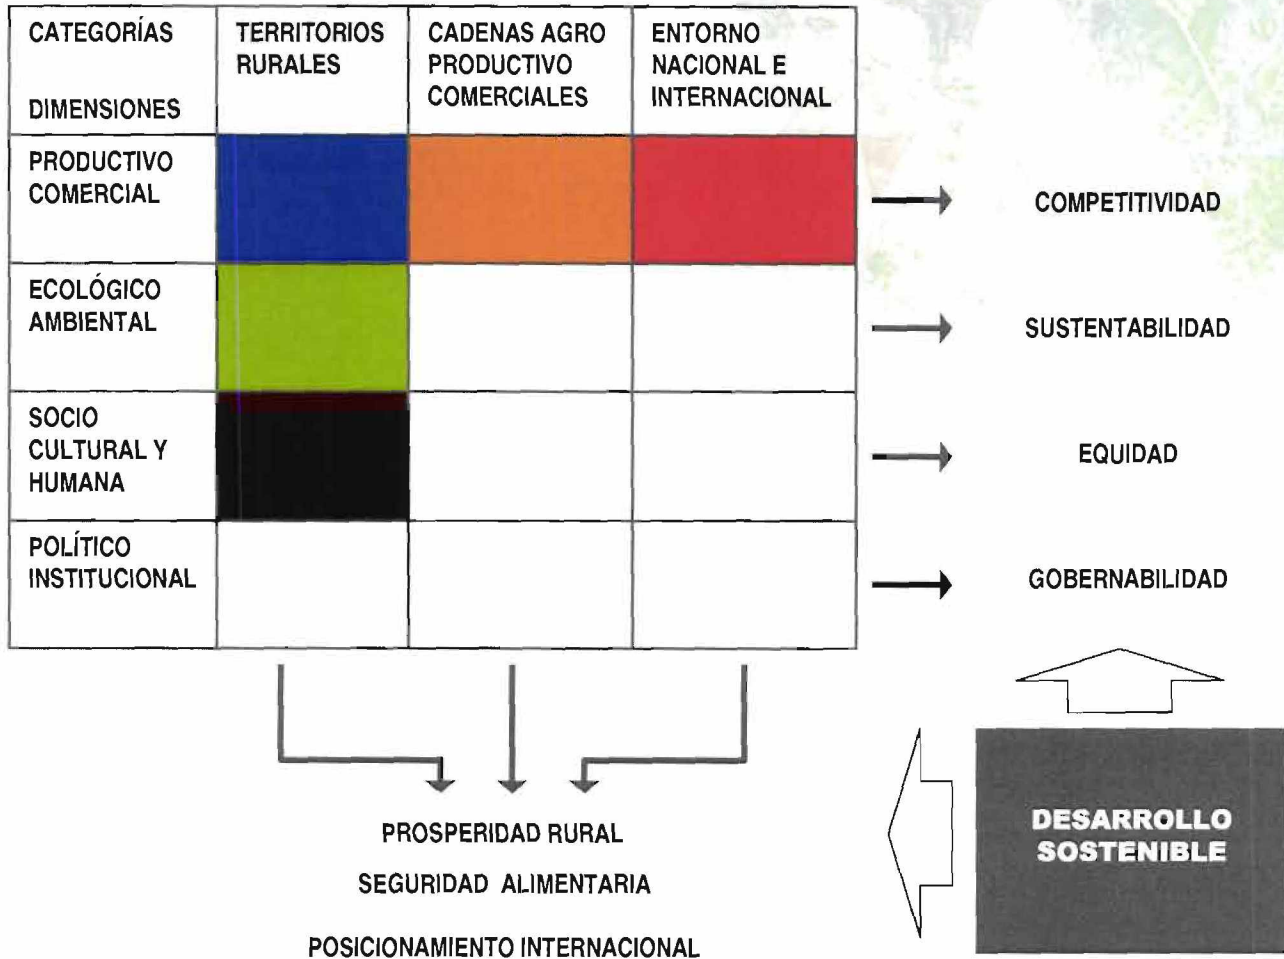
| CATEGORÍAS DIMENSIONES | TERRITORIOS RURALES | CADENAS AGRO PRODUCTIVO COMERCIALES | ENTORNO NACIONAL E INTERNACIONAL |
|---|---|---|---|
| PRODUCTIVO COMERCIAL | | | |
| ECOLÓGICO AMBIENTAL | | | |
| SOCIO CULTURAL Y HUMANA | | | |
| POLÍTICO INSTITUCIONAL | | | |

COMPETITIVIDAD

SUSTENTABILIDAD

EQUIDAD

GOBERNABILIDAD

PROSPERIDAD RURAL

SEGURIDAD ALIMENTARIA

POSICIONAMIENTO INTERNACIONAL

DESARROLLO SOSTENIBLE